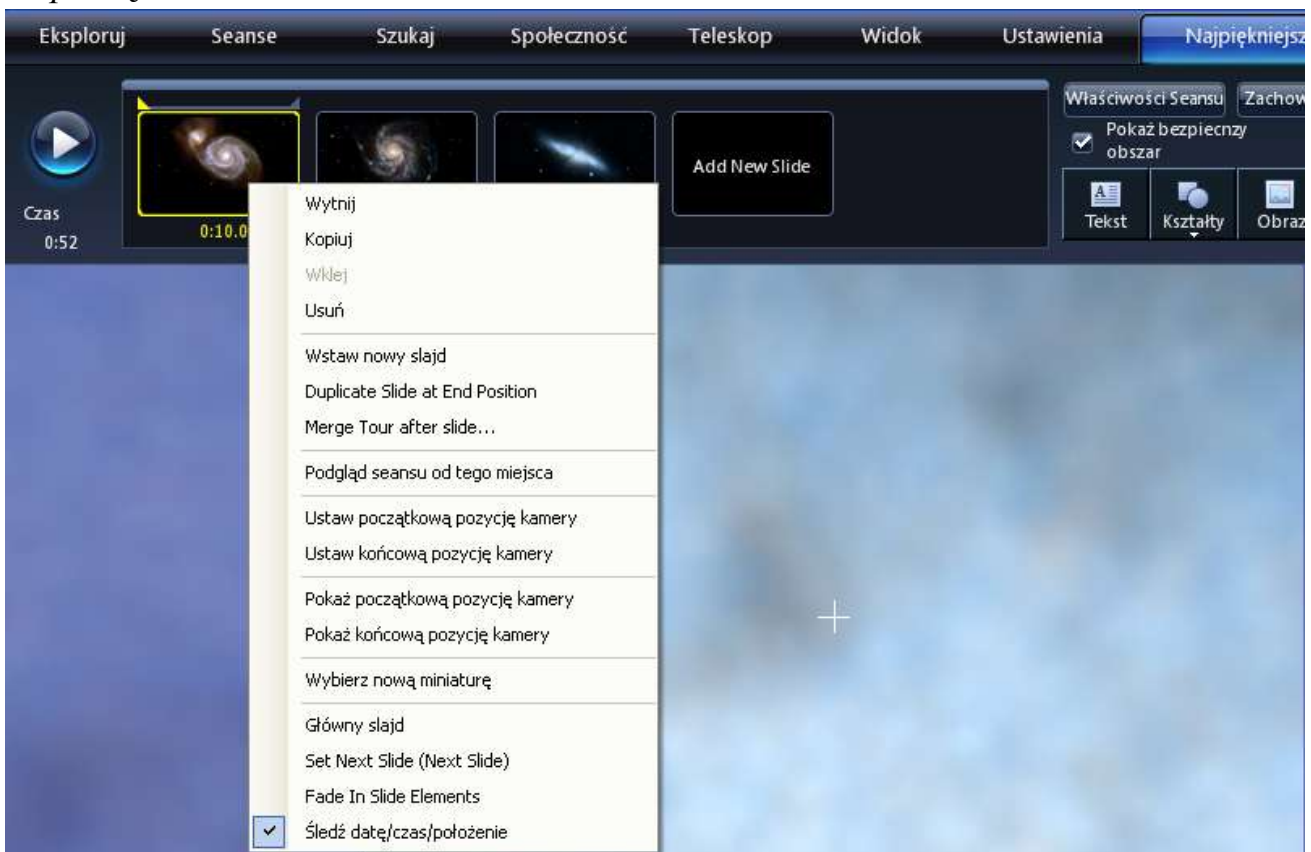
Eksploruj Seanse Szukaj Społeczność Teleskop Widok Ustawienia Najpiękniejsz

Czas
0:52

0:10.0

Add New Slide

Właściwości Seansu Zachow

Pokaż bezpieczny obszar

Tekst Kształty Obraz

Wytnij
Kopiuj
Wklej
Usuń
Wstaw nowy slajd
Duplicate Slide at End Position
Merge Tour after slide...
Podgląd seansu od tego miejsca
Ustaw początkową pozycję kamery
Ustaw końcową pozycję kamery
Pokaż początkową pozycję kamery
Pokaż końcową pozycję kamery
Wybierz nową miniaturę
Główny slajd
Set Next Slide (Next Slide)
Fade In Slide Elements
Śledź datę/czas/położenie